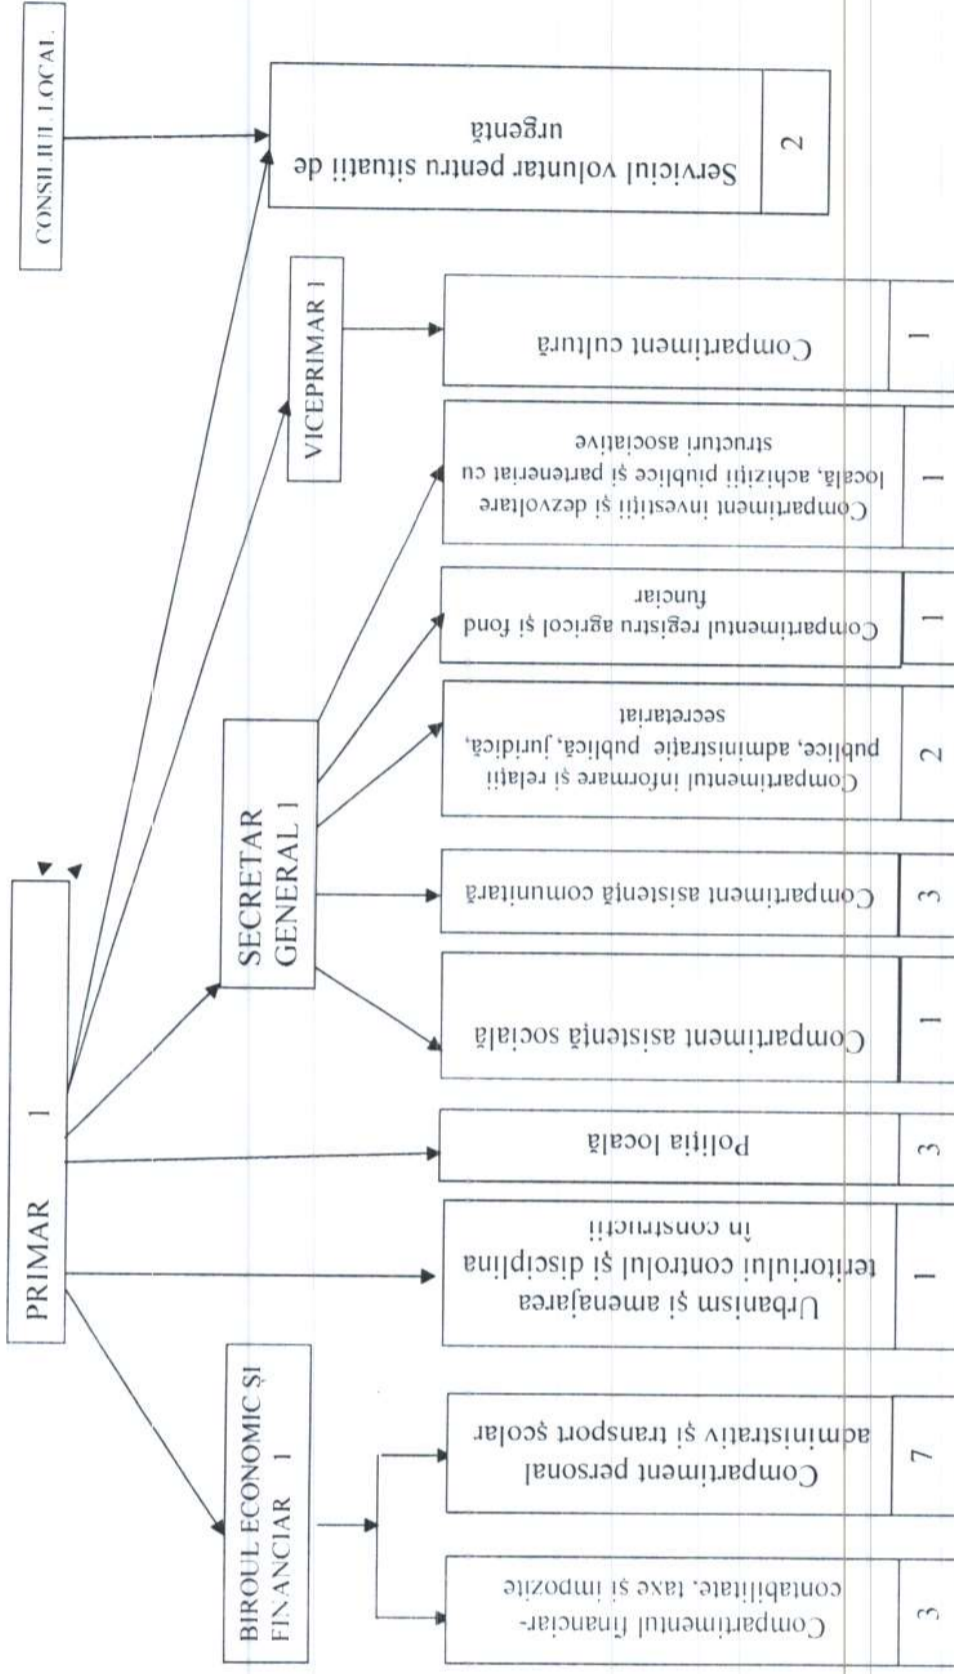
CONSILIUL LOCAL

PRIMAR 1

Serviciul voluntar pentru situații de urgență
2

VICEPRIMAR 1

Compartiment cultură
1

SECRETAR GENERAL 1

Compartiment investiții și dezvoltare locală, achiziții piublice și parteneriat cu structuri asociative
1

Compartimentul registru agricol și fond funciar
1

Compartimentul informare și relații publice, administrație publică, juridică, secretariat
2

Compartiment asistență comunitară
3

Compartiment asistență socială
1

Poliția locală
3

Urbanism și amenajarea teritoriului controlul și disciplina în construcții
1

BIROUL ECONOMIC ȘI FINANCIAR 1

Compartiment personal administrativ și transport școlar
7

Compartimentul financiar-contabilitate, taxe și impozite
3